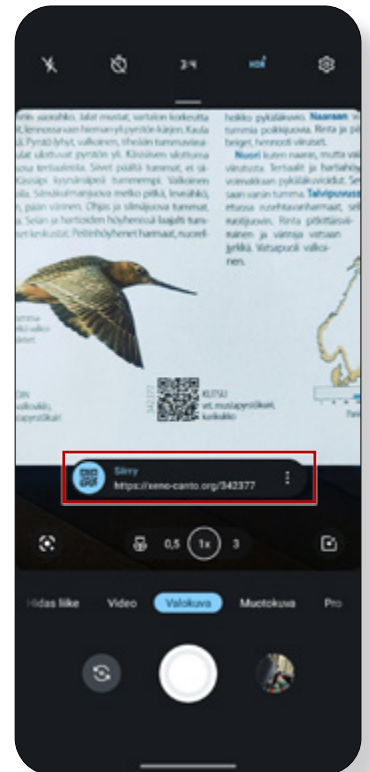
3:4

HDR

Siirry
https://xeno-canto.org/342377

0,5

1x

3

Hidas liike

Video

Valokuva

Muotokuva

Pro

342377

KUTSU
vit. mutapyrstökuiri, koikoiko

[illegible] sarakko. Jalat mustat, varteen korkeutta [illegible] lennossa varsin hieman yli pyrstön kärjen. Kaula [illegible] Pyrstö lyhyt, valkoinen, tiheään tummavuvasi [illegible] ulottuvat pyrstön yli. Kiivaissen siivoittuma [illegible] suvi-asu Selkä pääosin tummat, et sä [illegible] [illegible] tummemmat. Valkoinen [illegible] Siipi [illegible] lewakko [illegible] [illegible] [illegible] kaikki tum-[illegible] Kuten hoyhenet harmaat, nuorel-

hoikko pykäläkuvio. Naaraan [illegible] tummia poikkijuovia. Rinta ja pi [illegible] hennot viirut.

Nuori kuten naaras, mutta vai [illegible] Tertiaalit ja hartiahöy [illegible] pykäläkuviointi. Ta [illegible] Talvipuvussa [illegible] harmaanruskea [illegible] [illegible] pitkittäisvi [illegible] viirut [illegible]. Vatsapuoli valkoi-

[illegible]
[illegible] pyrstöä, valkeaa, valkoinen, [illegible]